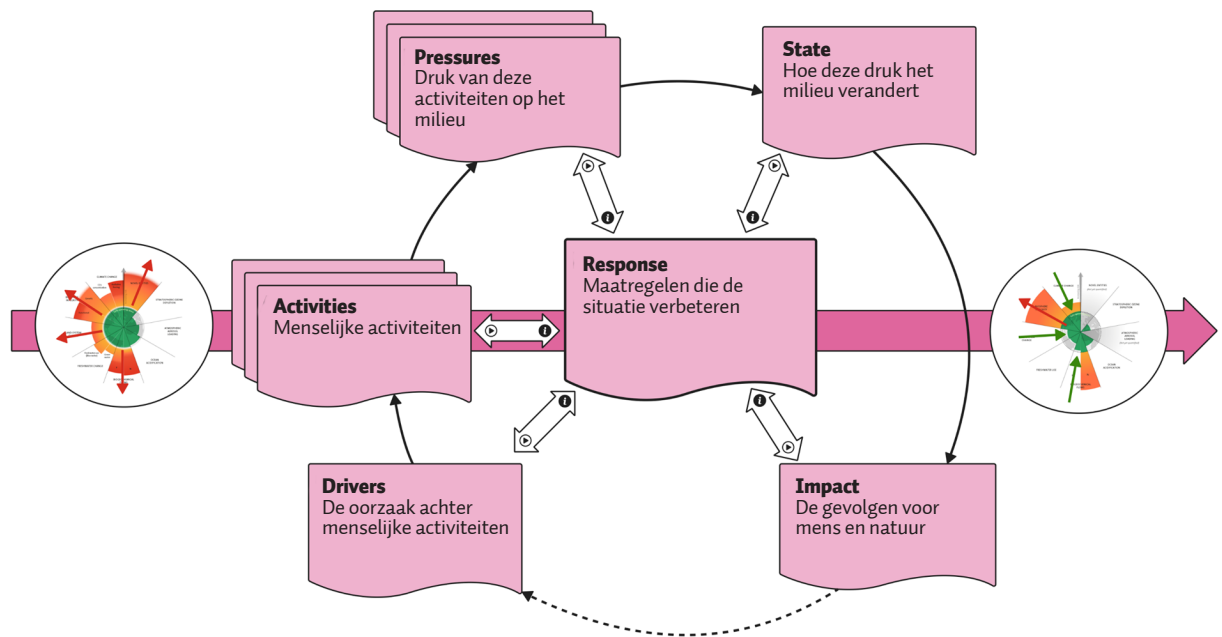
Pressures
Druk van deze activiteiten op het milieu

State
Hoe deze druk het milieu verandert

Activities
Menselijke activiteiten

Response
Maatregelen die de situatie verbeteren

Drivers
De oorzaak achter menselijke activiteiten

Impact
De gevolgen voor mens en natuur